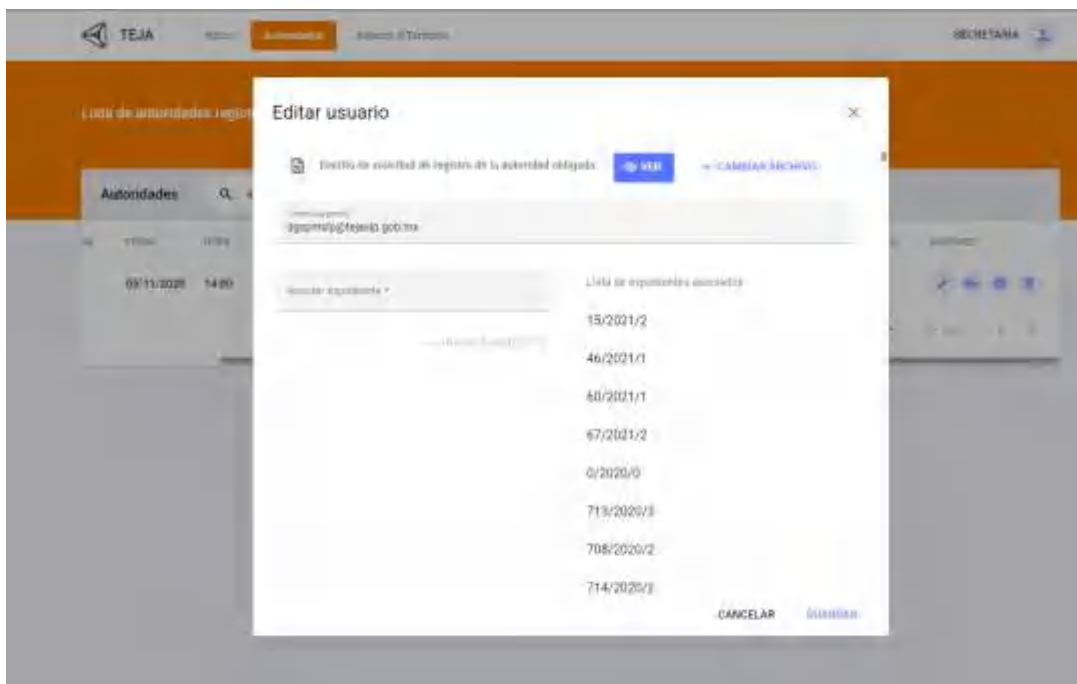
TEJA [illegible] Autoridades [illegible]

SECRETARIA

Lista de autoridades regis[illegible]

Autoridades

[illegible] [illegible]

03/11/2020 14:00

Editar usuario

×

Escrito de solicitud de registro de la autoridad obligada

VER

CAMBIAR ARCHIVO

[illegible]
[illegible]@tejaslp.gob.mx

Buscar expediente *

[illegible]

Lista de expedientes asociados

15/2021/2

46/2021/1

60/2021/1

67/2021/2

0/2020/0

713/2020/3

708/2020/2

714/2020/2

CANCELAR

GUARDAR